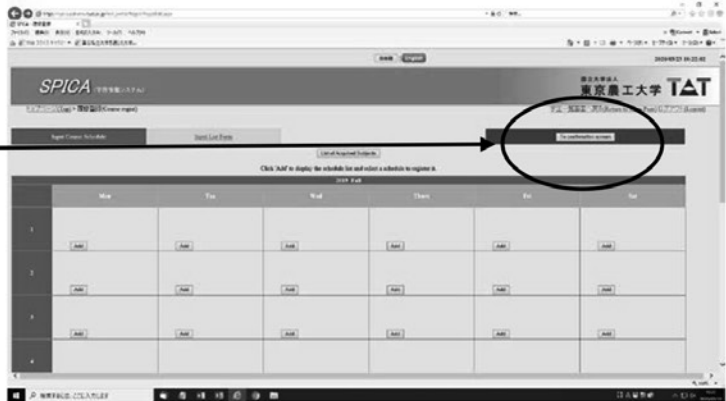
SPICA

東京農工大学 TAT

Input Course Schedule

Input List Form

To confirmation screen

List of Required Subjects

Click 'Add' to display the schedule list and select a schedule to register it.

2019 Fall

| | Mon | Tue | Wed | Thurs | Fri | Sat |
|---|---|---|---|---|---|---|
| 1 | Add | Add | Add | Add | Add | Add |
| 2 | Add | Add | Add | Add | Add | Add |
| 3 | Add | Add | Add | Add | Add | Add |
| 4 | | | | | | |